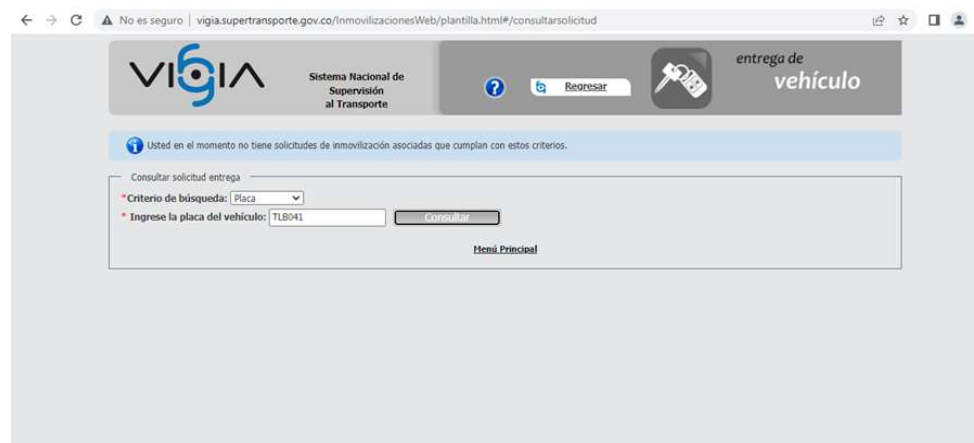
No es seguro | vigia.supertransporte.gov.co/InmovilizacionesWeb/plantilla.html#/consultarsolicitud

VIGIA

Sistema Nacional de Supervisión al Transporte

Regresar

entrega de vehículo

Usted en el momento no tiene solicitudes de inmovilización asociadas que cumplan con estos criterios.

Consultar solicitud entrega

*Criterio de búsqueda: Placa

* Ingrese la placa del vehículo: TLB041

Consultar

Menú Principal